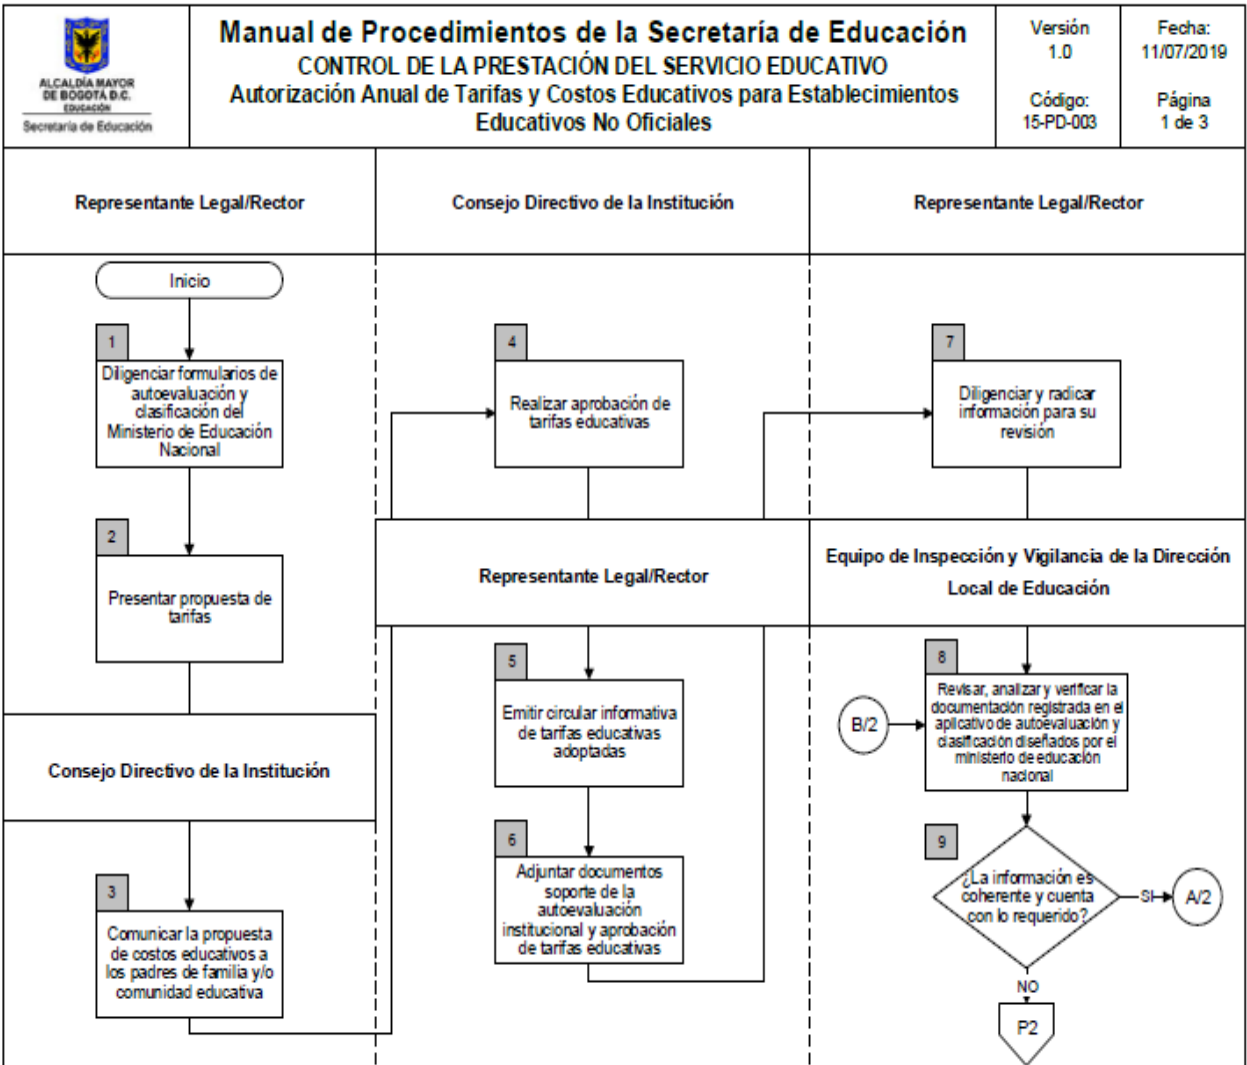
ALCALDÍA MAYOR DE BOGOTÁ D.C. EDUCACIÓN
Secretaría de Educación

Manual de Procedimientos de la Secretaría de Educación
CONTROL DE LA PRESTACIÓN DEL SERVICIO EDUCATIVO
Autorización Anual de Tarifas y Costos Educativos para Establecimientos Educativos No Oficiales

Versión 1.0

Fecha: 11/07/2019

Código: 15-PD-003

Página 1 de 3

Representante Legal/Rector

Consejo Directivo de la Institución

Representante Legal/Rector

Inicio

1
Diligenciar formularios de autoevaluación y clasificación del Ministerio de Educación Nacional

2
Presentar propuesta de tarifas

Consejo Directivo de la Institución

3
Comunicar la propuesta de costos educativos a los padres de familia y/o comunidad educativa

4
Realizar aprobación de tarifas educativas

Representante Legal/Rector

5
Emitir circular informativa de tarifas educativas adoptadas

6
Adjuntar documentos soporte de la autoevaluación institucional y aprobación de tarifas educativas

7
Diligenciar y radicar información para su revisión

Equipo de Inspección y Vigilancia de la Dirección Local de Educación

8
Revisar, analizar y verificar la documentación registrada en el aplicativo de autoevaluación y clasificación diseñados por el ministerio de educación nacional

B/2

9
¿La información es coherente y cuenta con lo requerido?

SI

A/2

NO

P2